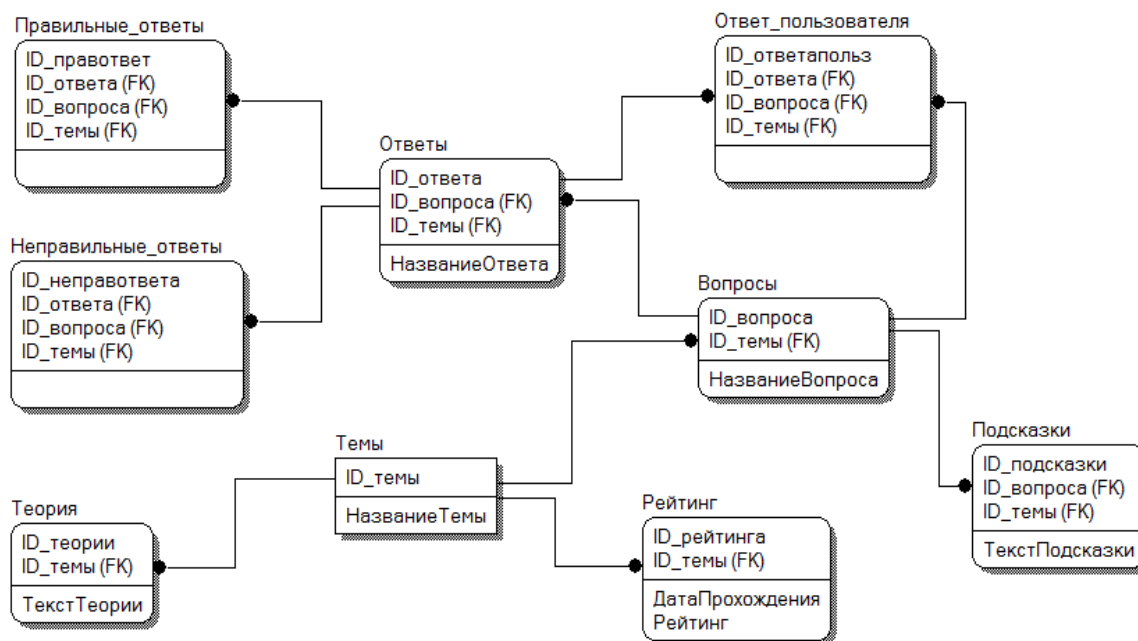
Правильные_ответы
ID_правответ
ID_ответа (FK)
ID_вопроса (FK)
ID_темы (FK)

Ответ_пользователя
ID_ответапольз
ID_ответа (FK)
ID_вопроса (FK)
ID_темы (FK)

Ответы
ID_ответа
ID_вопроса (FK)
ID_темы (FK)
НазваниеОтвета

Неправильные_ответы
ID_неправответа
ID_ответа (FK)
ID_вопроса (FK)
ID_темы (FK)

Вопросы
ID_вопроса
ID_темы (FK)
НазваниеВопроса

Подсказки
ID_подсказки
ID_вопроса (FK)
ID_темы (FK)
ТекстПодсказки

Темы
ID_темы
НазваниеТемы

Теория
ID_теории
ID_темы (FK)
ТекстТеории

Рейтинг
ID_рейтинга
ID_темы (FK)
ДатаПрохождения
Рейтинг